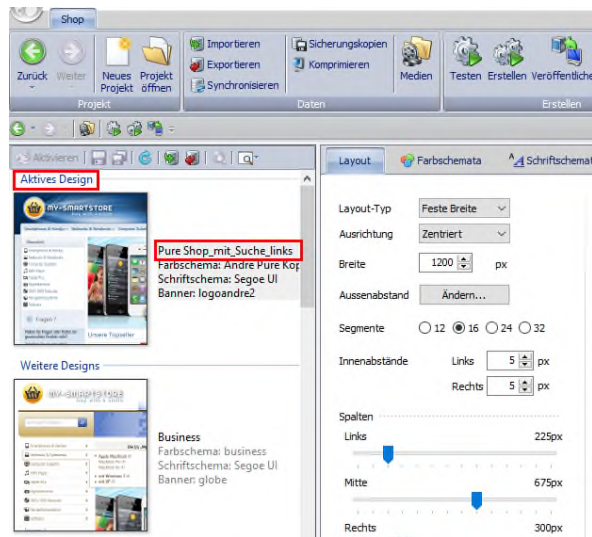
Shop

Zurück Weiter Neues Projekt Projekt öffnen
Projekt

Importieren
Exportieren
Synchronisieren
Sicherungskopien
Komprimieren
Medien
Daten

Testen Erstellen Veröffentliche
Erstellen

Aktivieren

Aktives Design

Pure Shop_mit_Suche_links
Farbschema: Andre Pure Kop
Schriftschema: Segoe UI
Banner: logoandre2

Weitere Designs

Business
Farbschema: business
Schriftschema: Segoe UI
Banner: globe

Layout Farbschemata Schriftschemat

Layout-Typ Feste Breite
Ausrichtung Zentriert
Breite 1200 px
Aussenabstand Ändern...
Segmente 12 16 24 32
Innenabstände Links 5 px
Rechts 5 px
Spalten
Links 225px
Mitte 675px
Rechts 300px